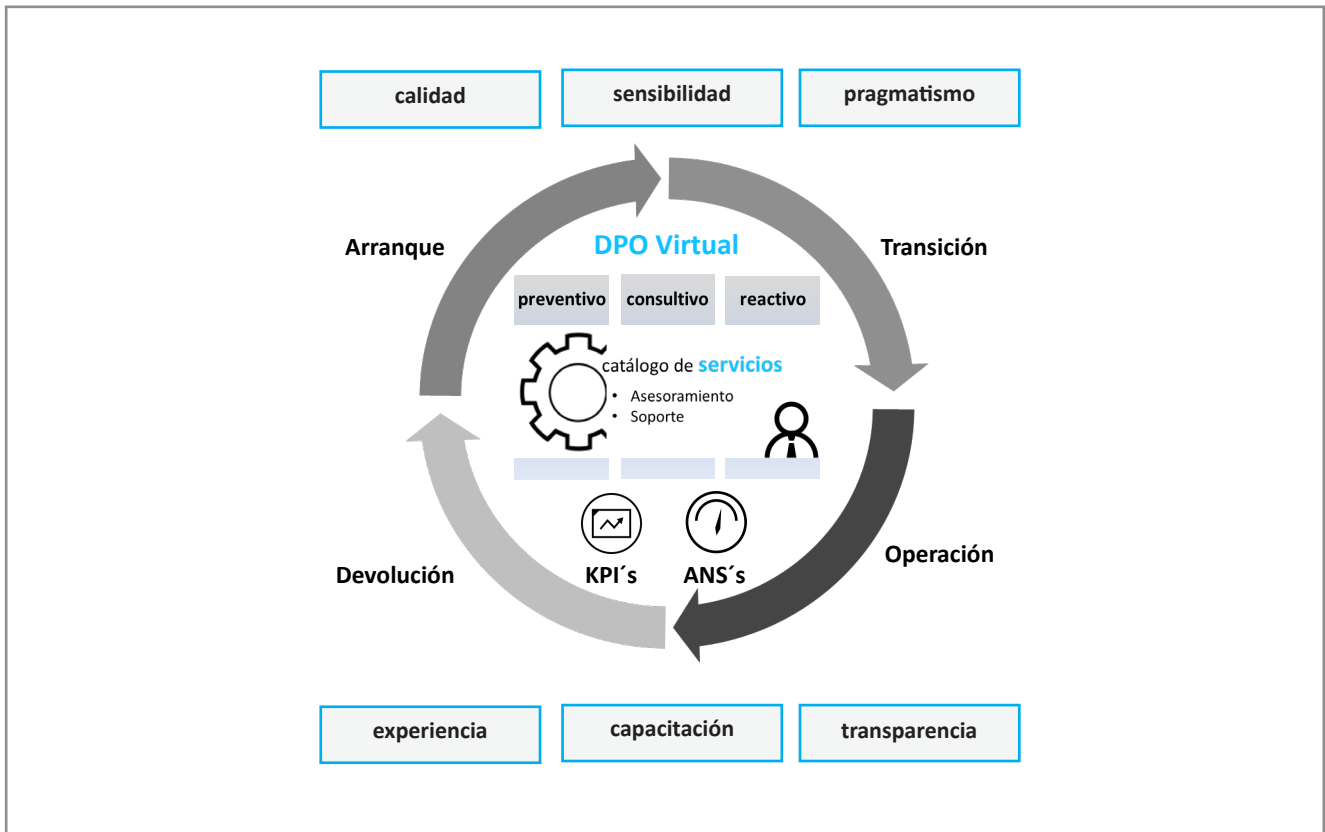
calidad

sensibilidad

pragmatismo

Arranque

DPO Virtual

Transición

preventivo

consultivo

reactivo

catálogo de servicios

• Asesoramiento
• Soporte

KPI´s

ANS´s

Operación

Devolución

experiencia

capacitación

transparencia